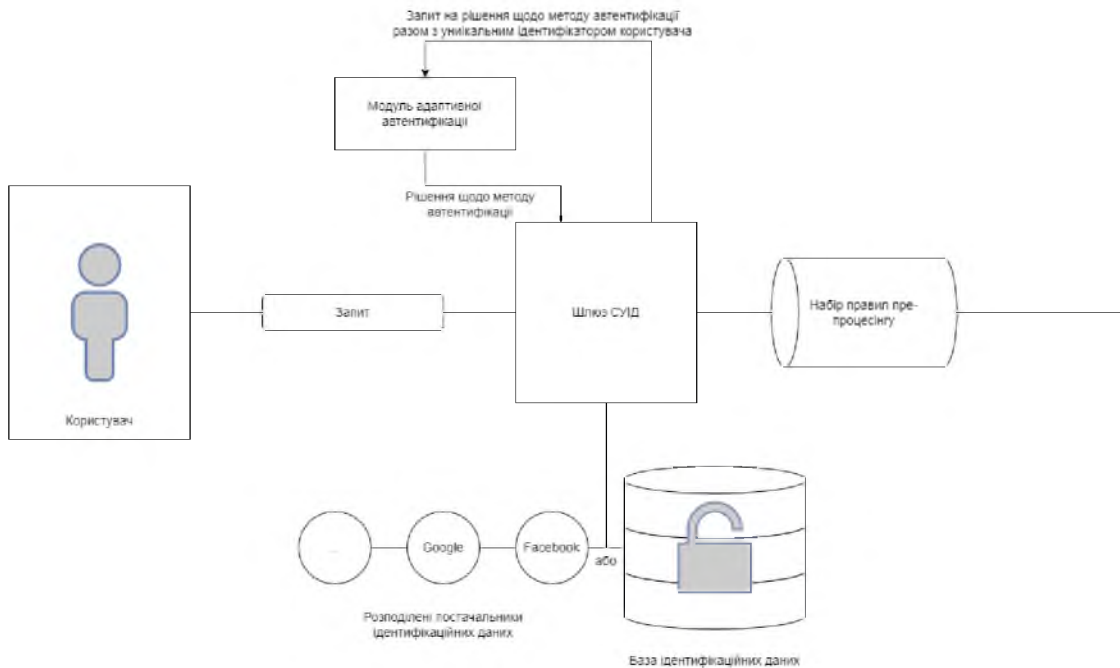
Запит на рішення щодо методу автентифікації разом з унікальним ідентифікатором користувача

Модуль адаптивної автентифікації

Рішення щодо методу автентифікації

Користувач

Запит

Шлюз СУІД

Набір правил пре-процесінгу

...

Google

Facebook

або

Розподілені постачальники ідентифікаційних даних

База ідентифікаційних даних